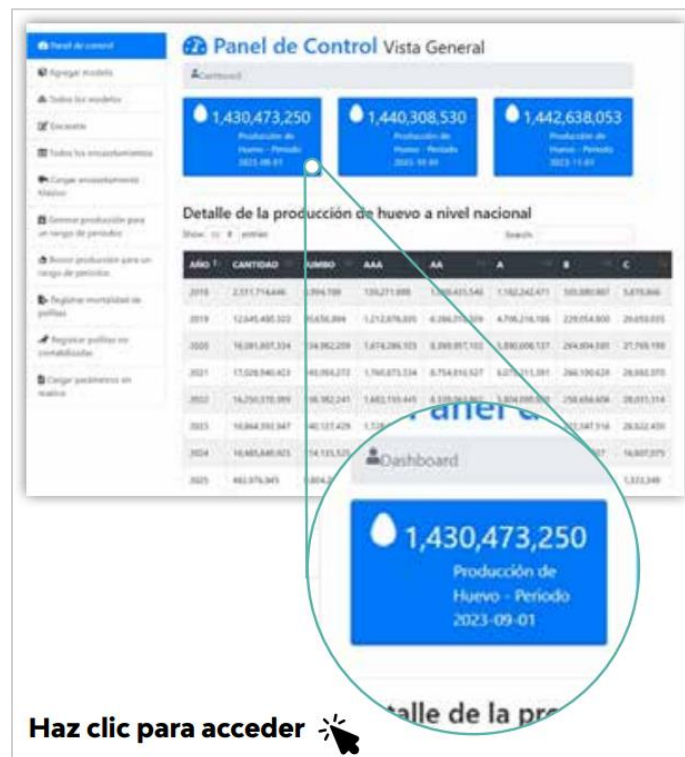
Panel de control
Agregar modelo
Todos los modelos
Encuesta
Todos los encasetamientos
Cargar encasetamiento Masivo
Generar producción para un rango de periodos
Buscar producción para un rango de periodos
Registrar mortalidad de pollitas
Registrar pollitas no contabilizadas
Cargar parámetros en masivo

Panel de Control Vista General

Dashboard

1,430,473,250
Producción de Huevo - Periodo 2023-09-01

1,440,308,530
Producción de Huevo - Periodo 2023-10-01

1,442,638,053
Producción de Huevo - Periodo 2023-11-01

Detalle de la producción de huevo a nivel nacional

Show 10 entries
Search:

| AÑO | CANTIDAD | JUMBO | AAA | AA | A | B | C |
|---|---|---|---|---|---|---|---|
| 2018 | 2,511,714,646 | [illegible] | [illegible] | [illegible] | 1,182,242,471 | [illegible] | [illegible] |
| 2019 | 12,545,485,322 | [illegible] | 1,212,876,005 | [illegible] | 4,706,216,166 | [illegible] | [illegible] |
| 2020 | 16,091,807,334 | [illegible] | 1,674,286,103 | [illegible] | 5,890,606,137 | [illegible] | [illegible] |
| 2021 | 17,028,940,423 | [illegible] | 1,760,873,334 | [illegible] | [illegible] | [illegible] | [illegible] |
| 2022 | 14,250,370,369 | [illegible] | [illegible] | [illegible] | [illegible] | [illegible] | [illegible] |
| 2023 | 16,864,393,347 | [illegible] | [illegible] | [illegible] | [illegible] | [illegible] | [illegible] |
| 2024 | 16,465,446,925 | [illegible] | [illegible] | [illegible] | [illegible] | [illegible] | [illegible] |
| 2025 | 443,376,345 | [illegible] | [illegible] | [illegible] | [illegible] | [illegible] | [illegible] |

Panel d

Dashboard

1,430,473,250
Producción de Huevo - Periodo 2023-09-01

talle de la pro

Haz clic para acceder